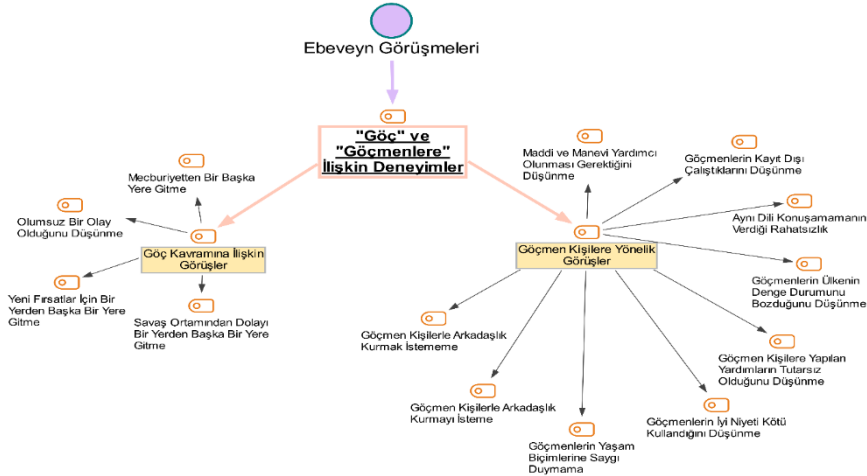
Ebeveyn Görüşmeleri

"Göç" ve "Göçmenlere" İlişkin Deneyimler

Göç Kavramına İlişkin Görüşler

Mecburiyetten Bir Başka Yere Gitme

Olumsuz Bir Olay Olduğunu Düşünme

Yeni Fırsatlar İçin Bir Yerden Başka Bir Yere Gitme

Savaş Ortamından Dolayı Bir Yerden Başka Bir Yere Gitme

Göçmen Kişilere Yönelik Görüşler

Maddi ve Manevi Yardımcı Olunması Gerektiğini Düşünme

Göçmenlerin Kayıt Dışı Çalıştıklarını Düşünme

Aynı Dili Konuşamamanın Verdiği Rahatsızlık

Göçmenlerin Ülkenin Denge Durumunu Bozduğunu Düşünme

Göçmen Kişilere Yapılan Yardımların Tutarsız Olduğunu Düşünme

Göçmenlerin İyi Niyeti Kötü Kullandığını Düşünme

Göçmenlerin Yaşam Biçimlerine Saygı Duymama

Göçmen Kişilerle Arkadaşlık Kurmayı İsteme

Göçmen Kişilerle Arkadaşlık Kurmak İstememe